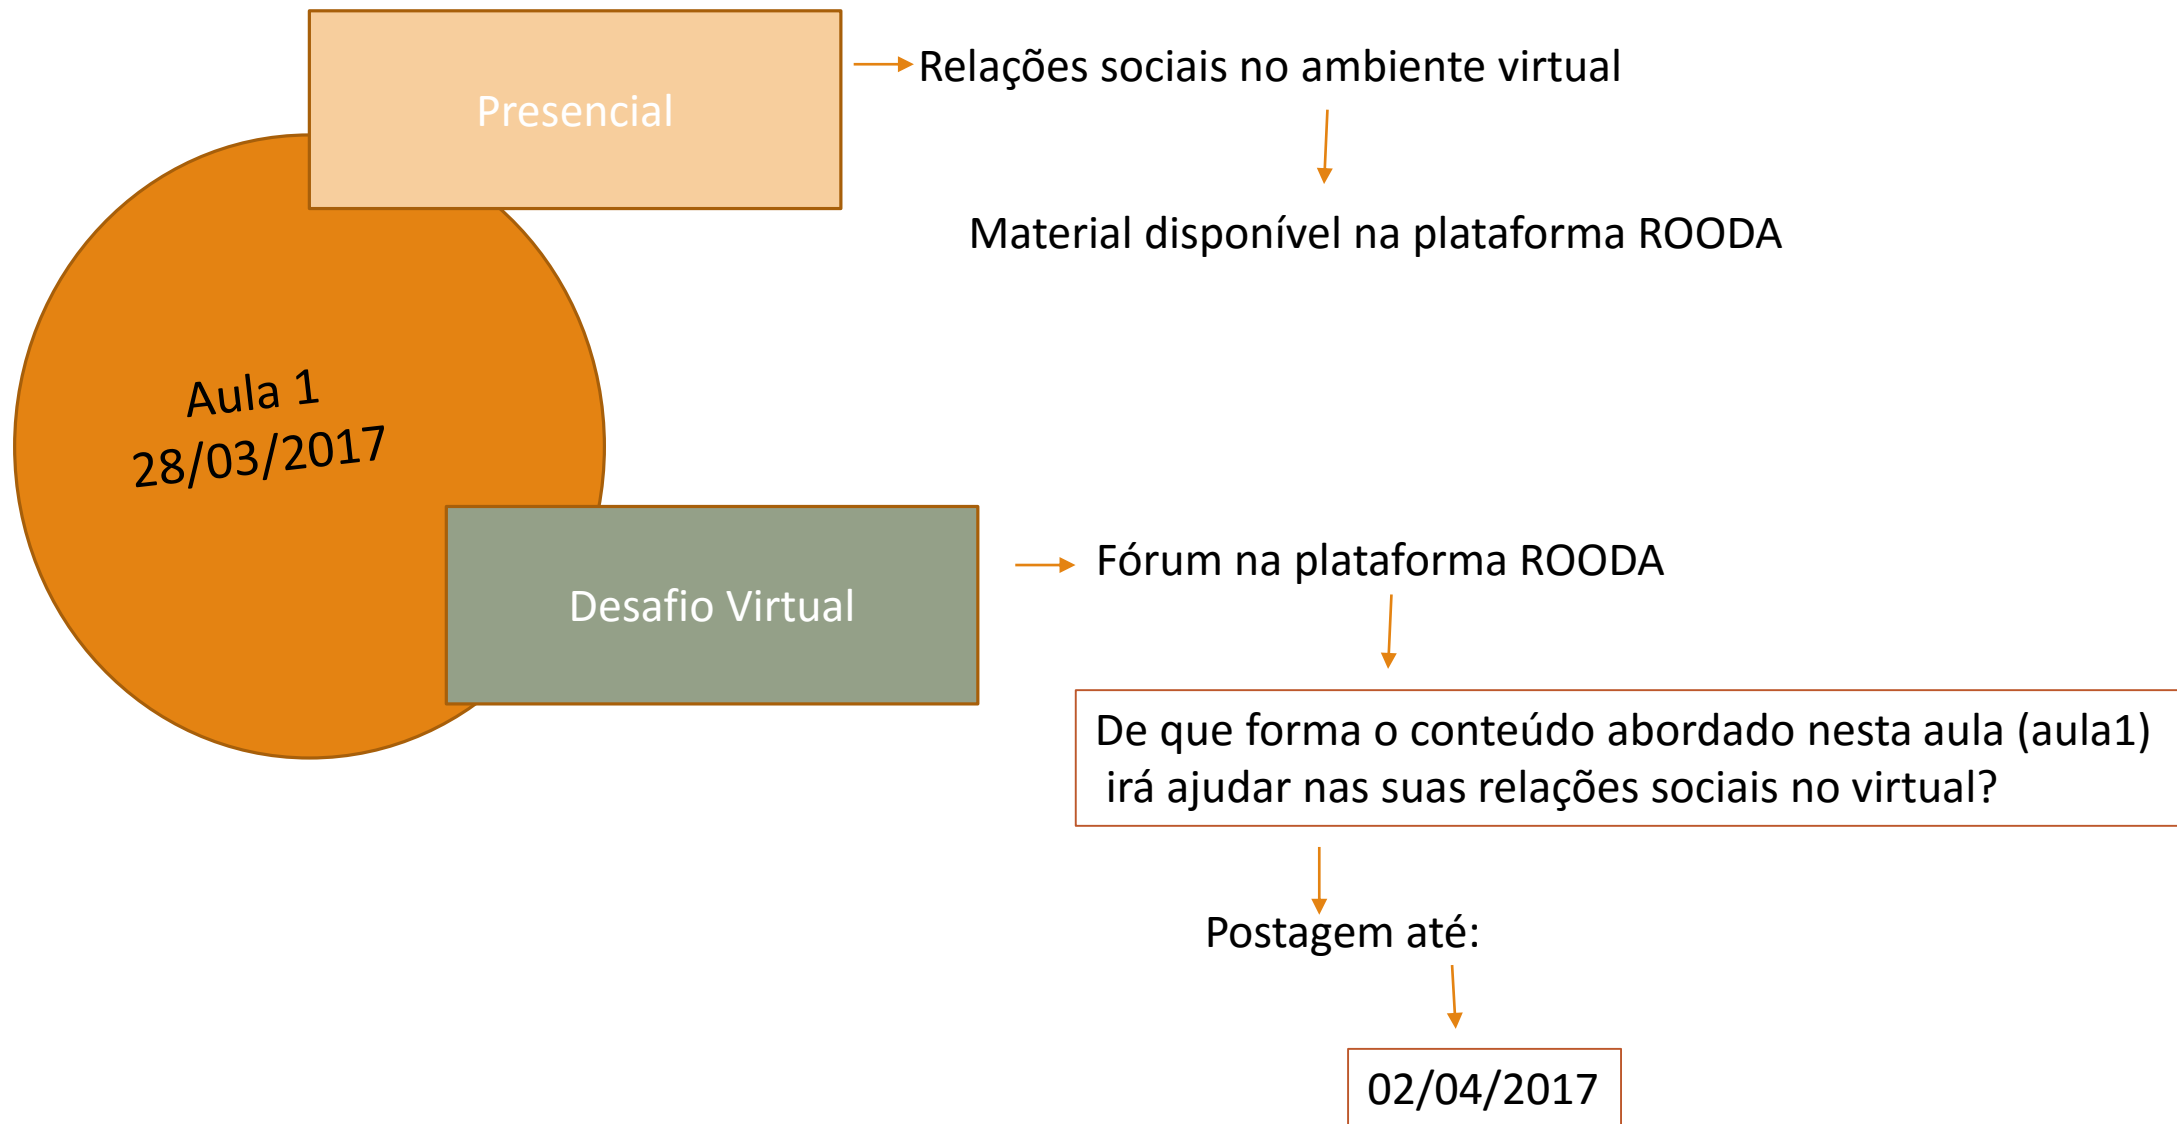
Presencial

Relações sociais no ambiente virtual

Material disponível na plataforma ROODA

Aula 1
28/03/2017

Desafio Virtual

Fórum na plataforma ROODA

De que forma o conteúdo abordado nesta aula (aula1) irá ajudar nas suas relações sociais no virtual?

Postagem até:

02/04/2017